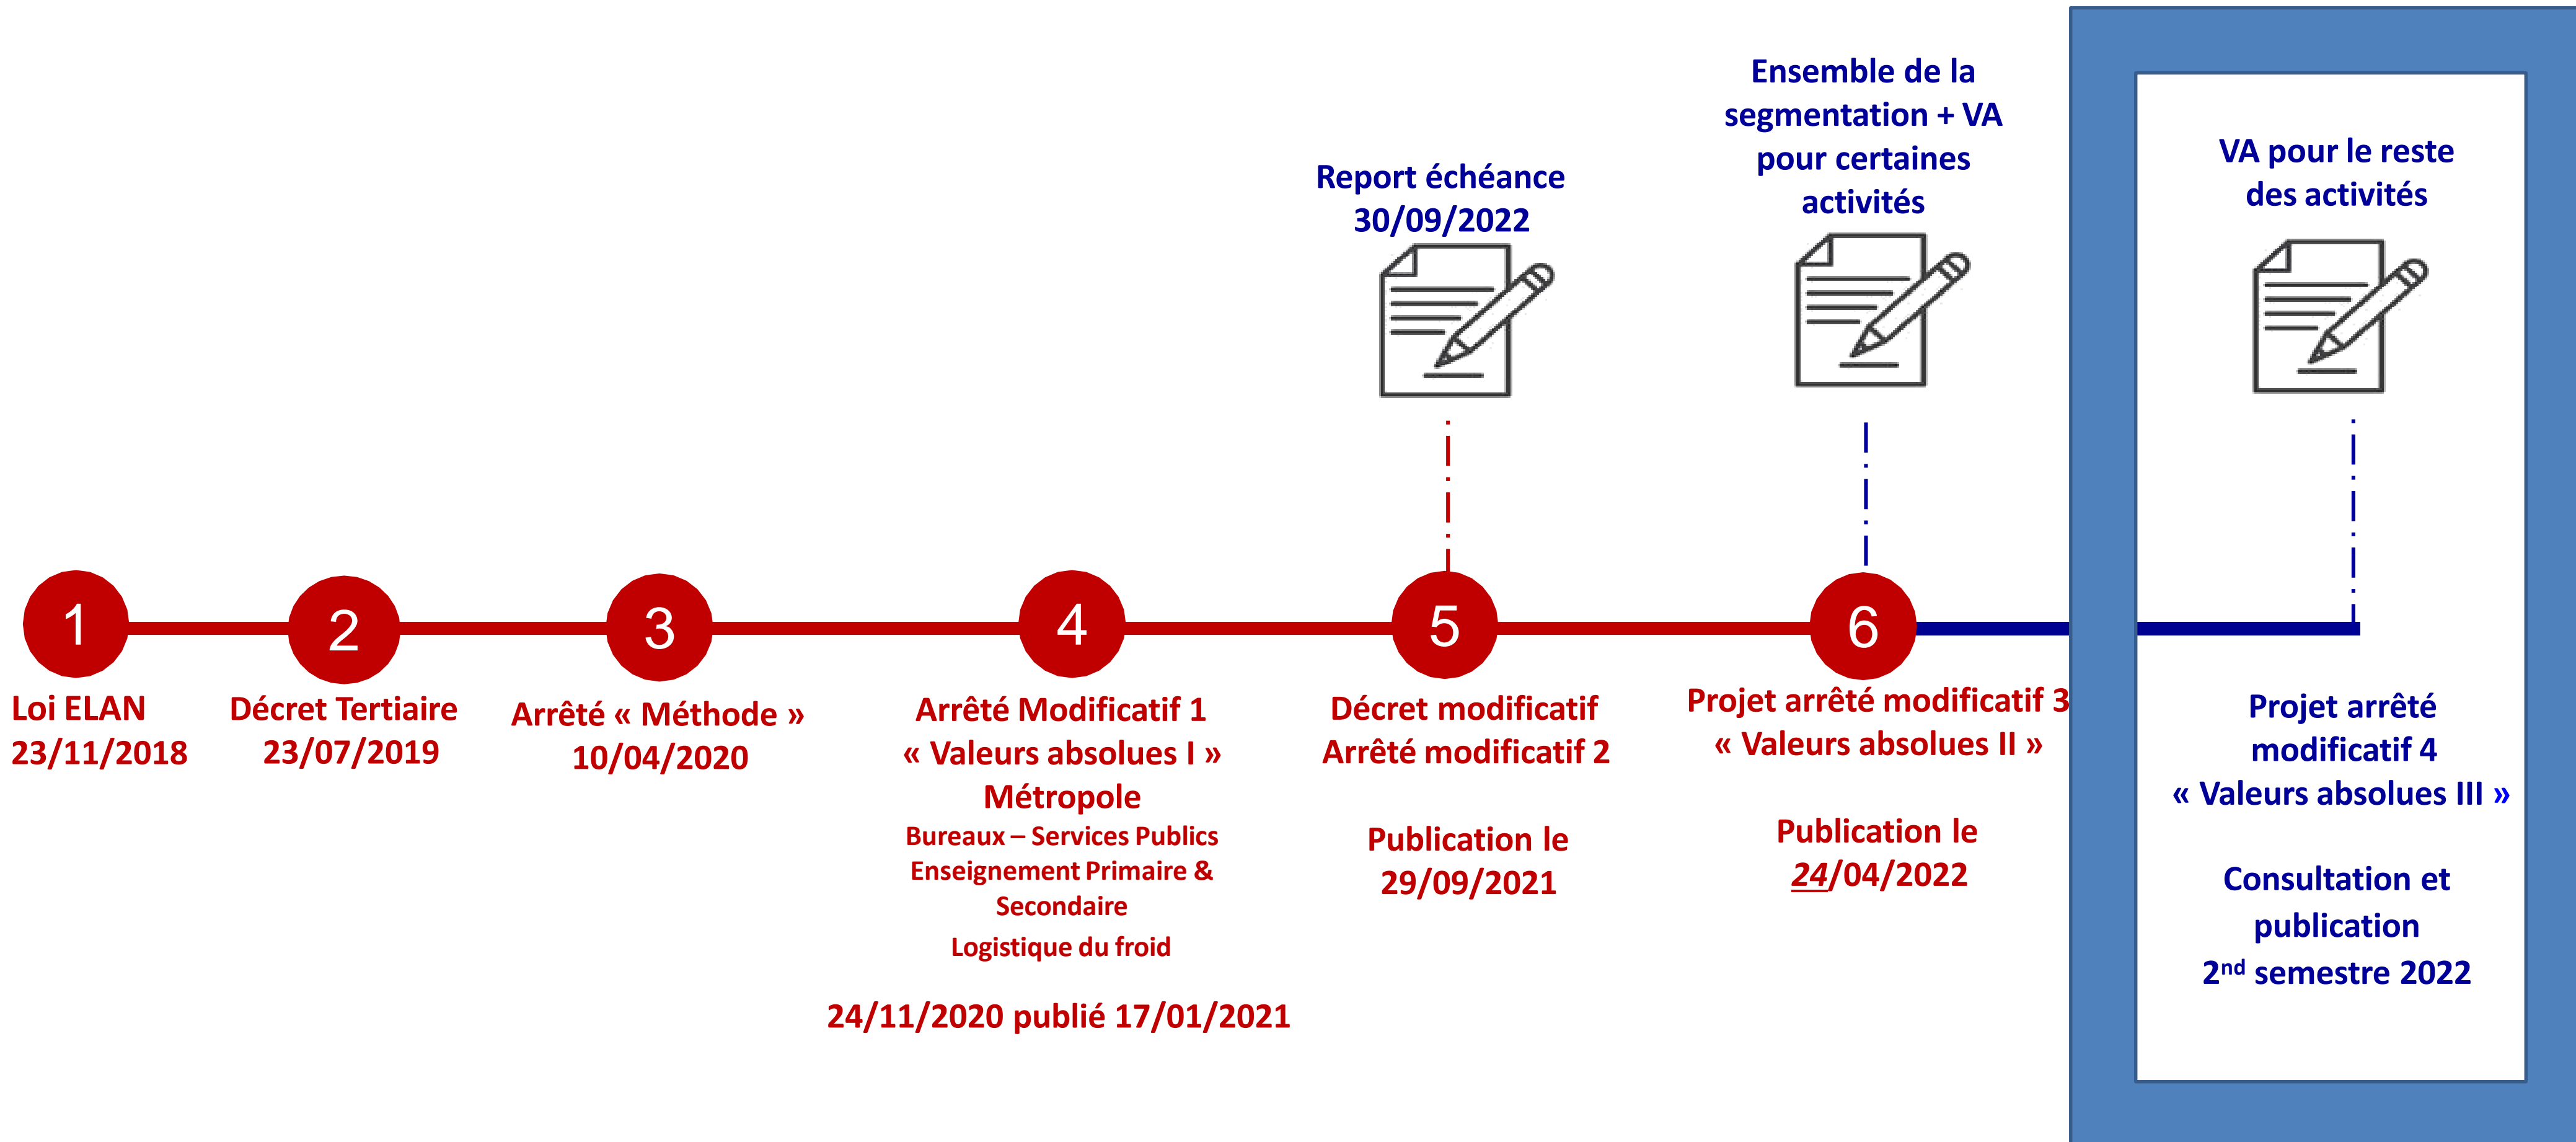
Ensemble de la segmentation + VA pour certaines activités

Report échéance 30/09/2022

VA pour le reste des activités

1

2

3

4

5

6

Loi ELAN
23/11/2018

Décret Tertiaire
23/07/2019

Arrêté « Méthode »
10/04/2020

Arrêté Modificatif 1
« Valeurs absolues I »
Métropole
Bureaux – Services Publics
Enseignement Primaire & Secondaire
Logistique du froid

24/11/2020 publié 17/01/2021

Décret modificatif
Arrêté modificatif 2

Publication le
29/09/2021

Projet arrêté modificatif 3
« Valeurs absolues II »

Publication le
24/04/2022

Projet arrêté modificatif 4
« Valeurs absolues III »

Consultation et publication
2$^{nd}$ semestre 2022